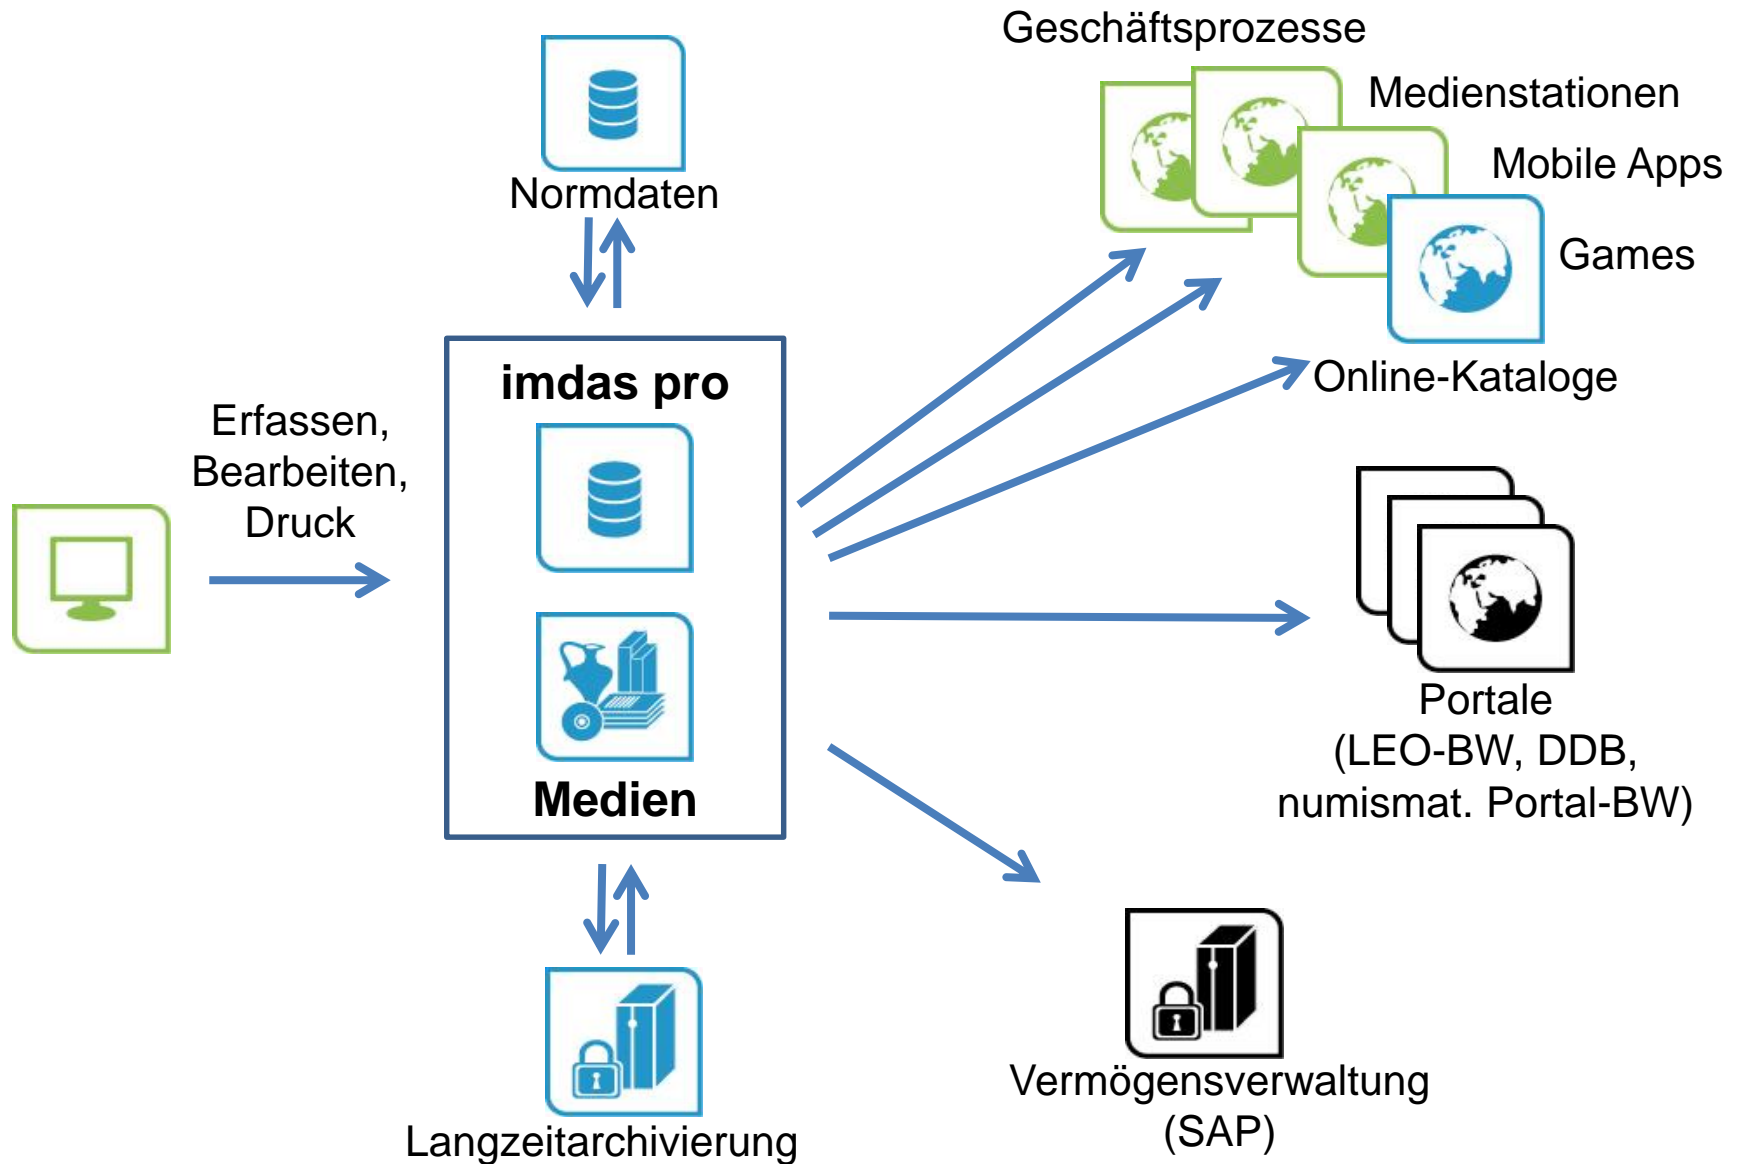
Geschäftsprozesse

Medienstationen

Mobile Apps

Games

Normdaten

imdas pro

Erfassen, Bearbeiten, Druck

Online-Kataloge

Medien

Portale (LEO-BW, DDB, numismat. Portal-BW)

Langzeitarchivierung

Vermögensverwaltung (SAP)